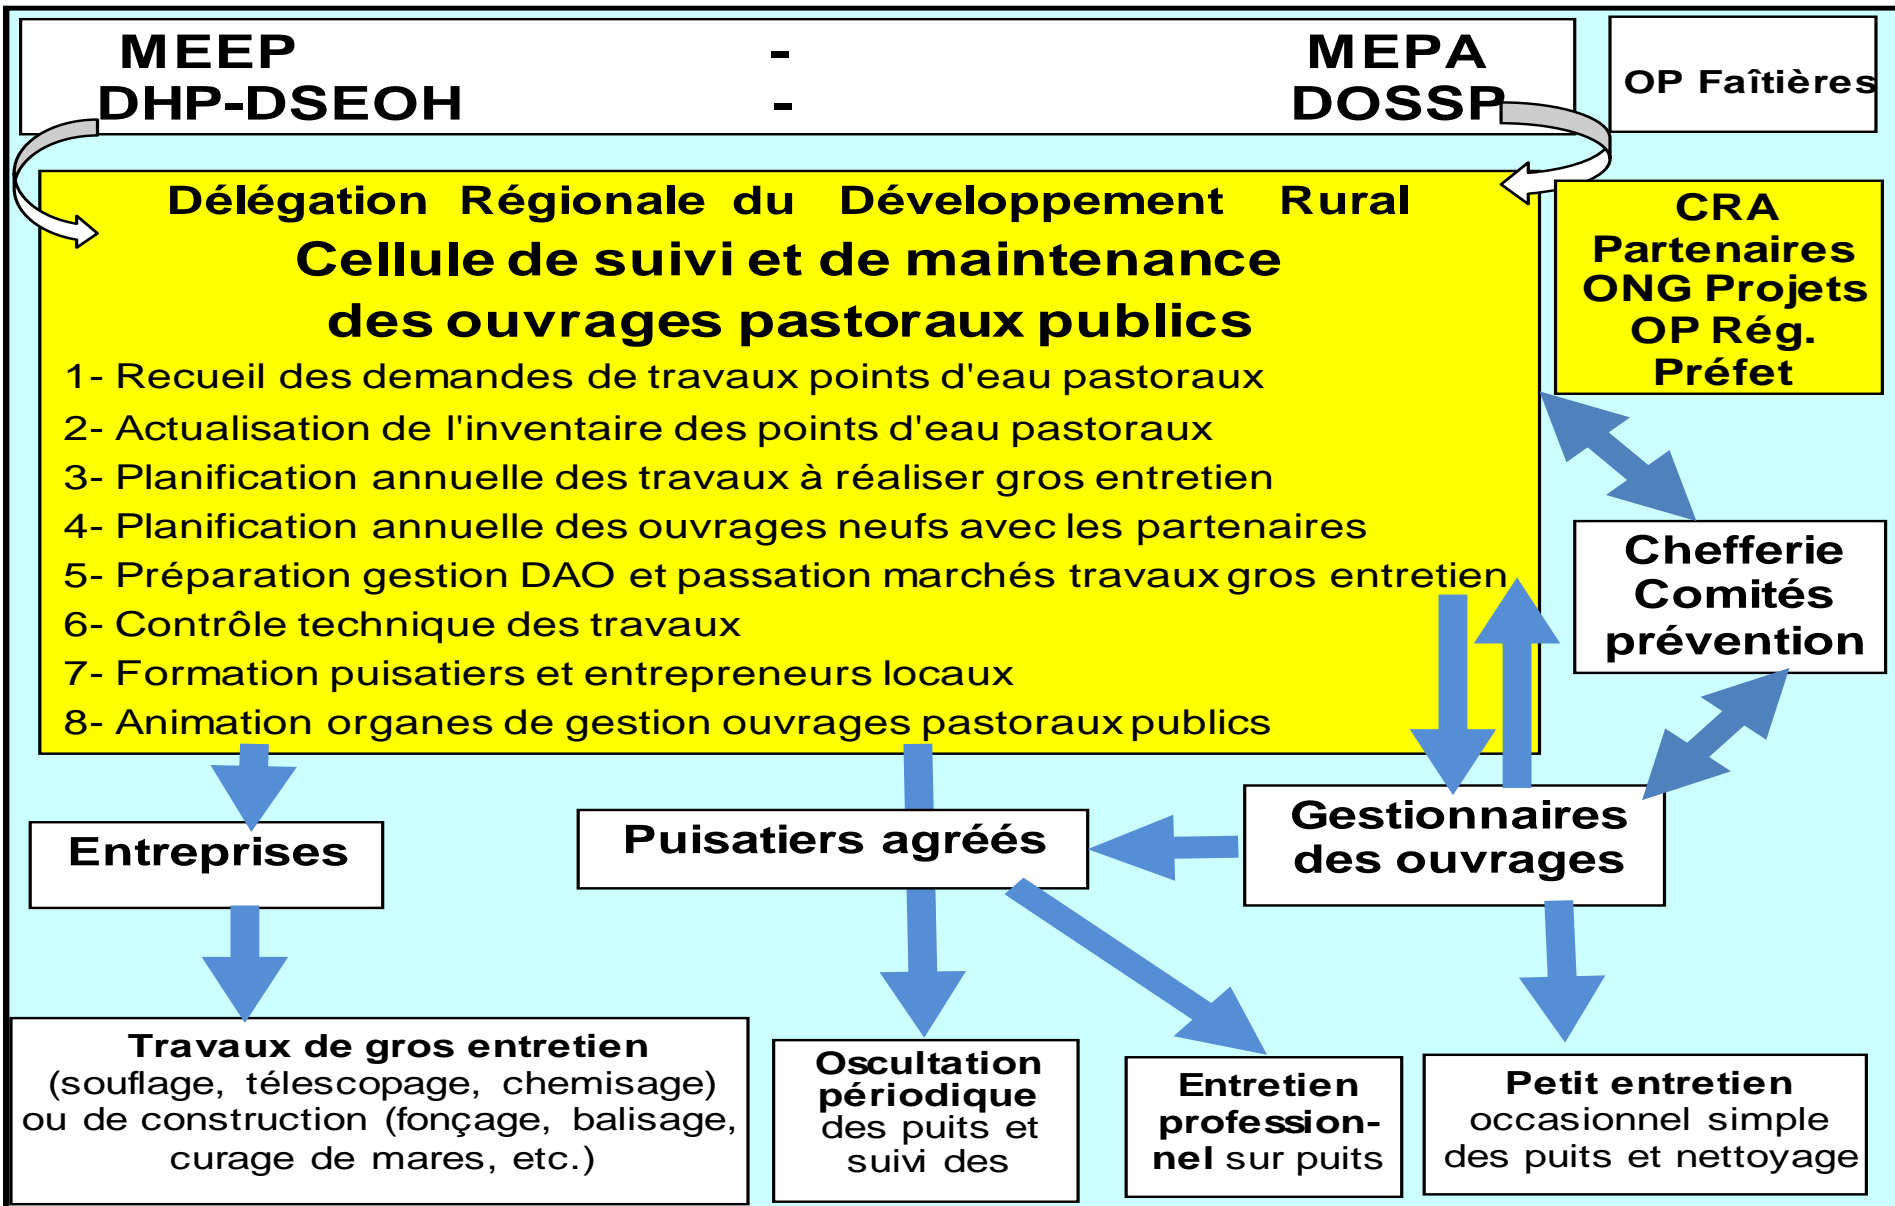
MEEP - MEPA
DHP-DSEOH - DOSSP

OP Faîtières

Délégation Régionale du Développement Rural
Cellule de suivi et de maintenance des ouvrages pastoraux publics

1- Recueil des demandes de travaux points d'eau pastoraux
2- Actualisation de l'inventaire des points d'eau pastoraux
3- Planification annuelle des travaux à réaliser gros entretien
4- Planification annuelle des ouvrages neufs avec les partenaires
5- Préparation gestion DAO et passation marchés travaux gros entretien
6- Contrôle technique des travaux
7- Formation puisatiers et entrepreneurs locaux
8- Animation organes de gestion ouvrages pastoraux publics

CRA
Partenaires
ONG Projets
OP Rég.
Préfet

Chefferie
Comités
prévention

Entreprises

Puisatiers agréés

Gestionnaires des ouvrages

Travaux de gros entretien (souflage, télescopage, chemisage) ou de construction (fonçage, balisage, curage de mares, etc.)

Oscultation périodique des puits et suivi des

Entretien profession-nel sur puits

Petit entretien occasionnel simple des puits et nettoyage